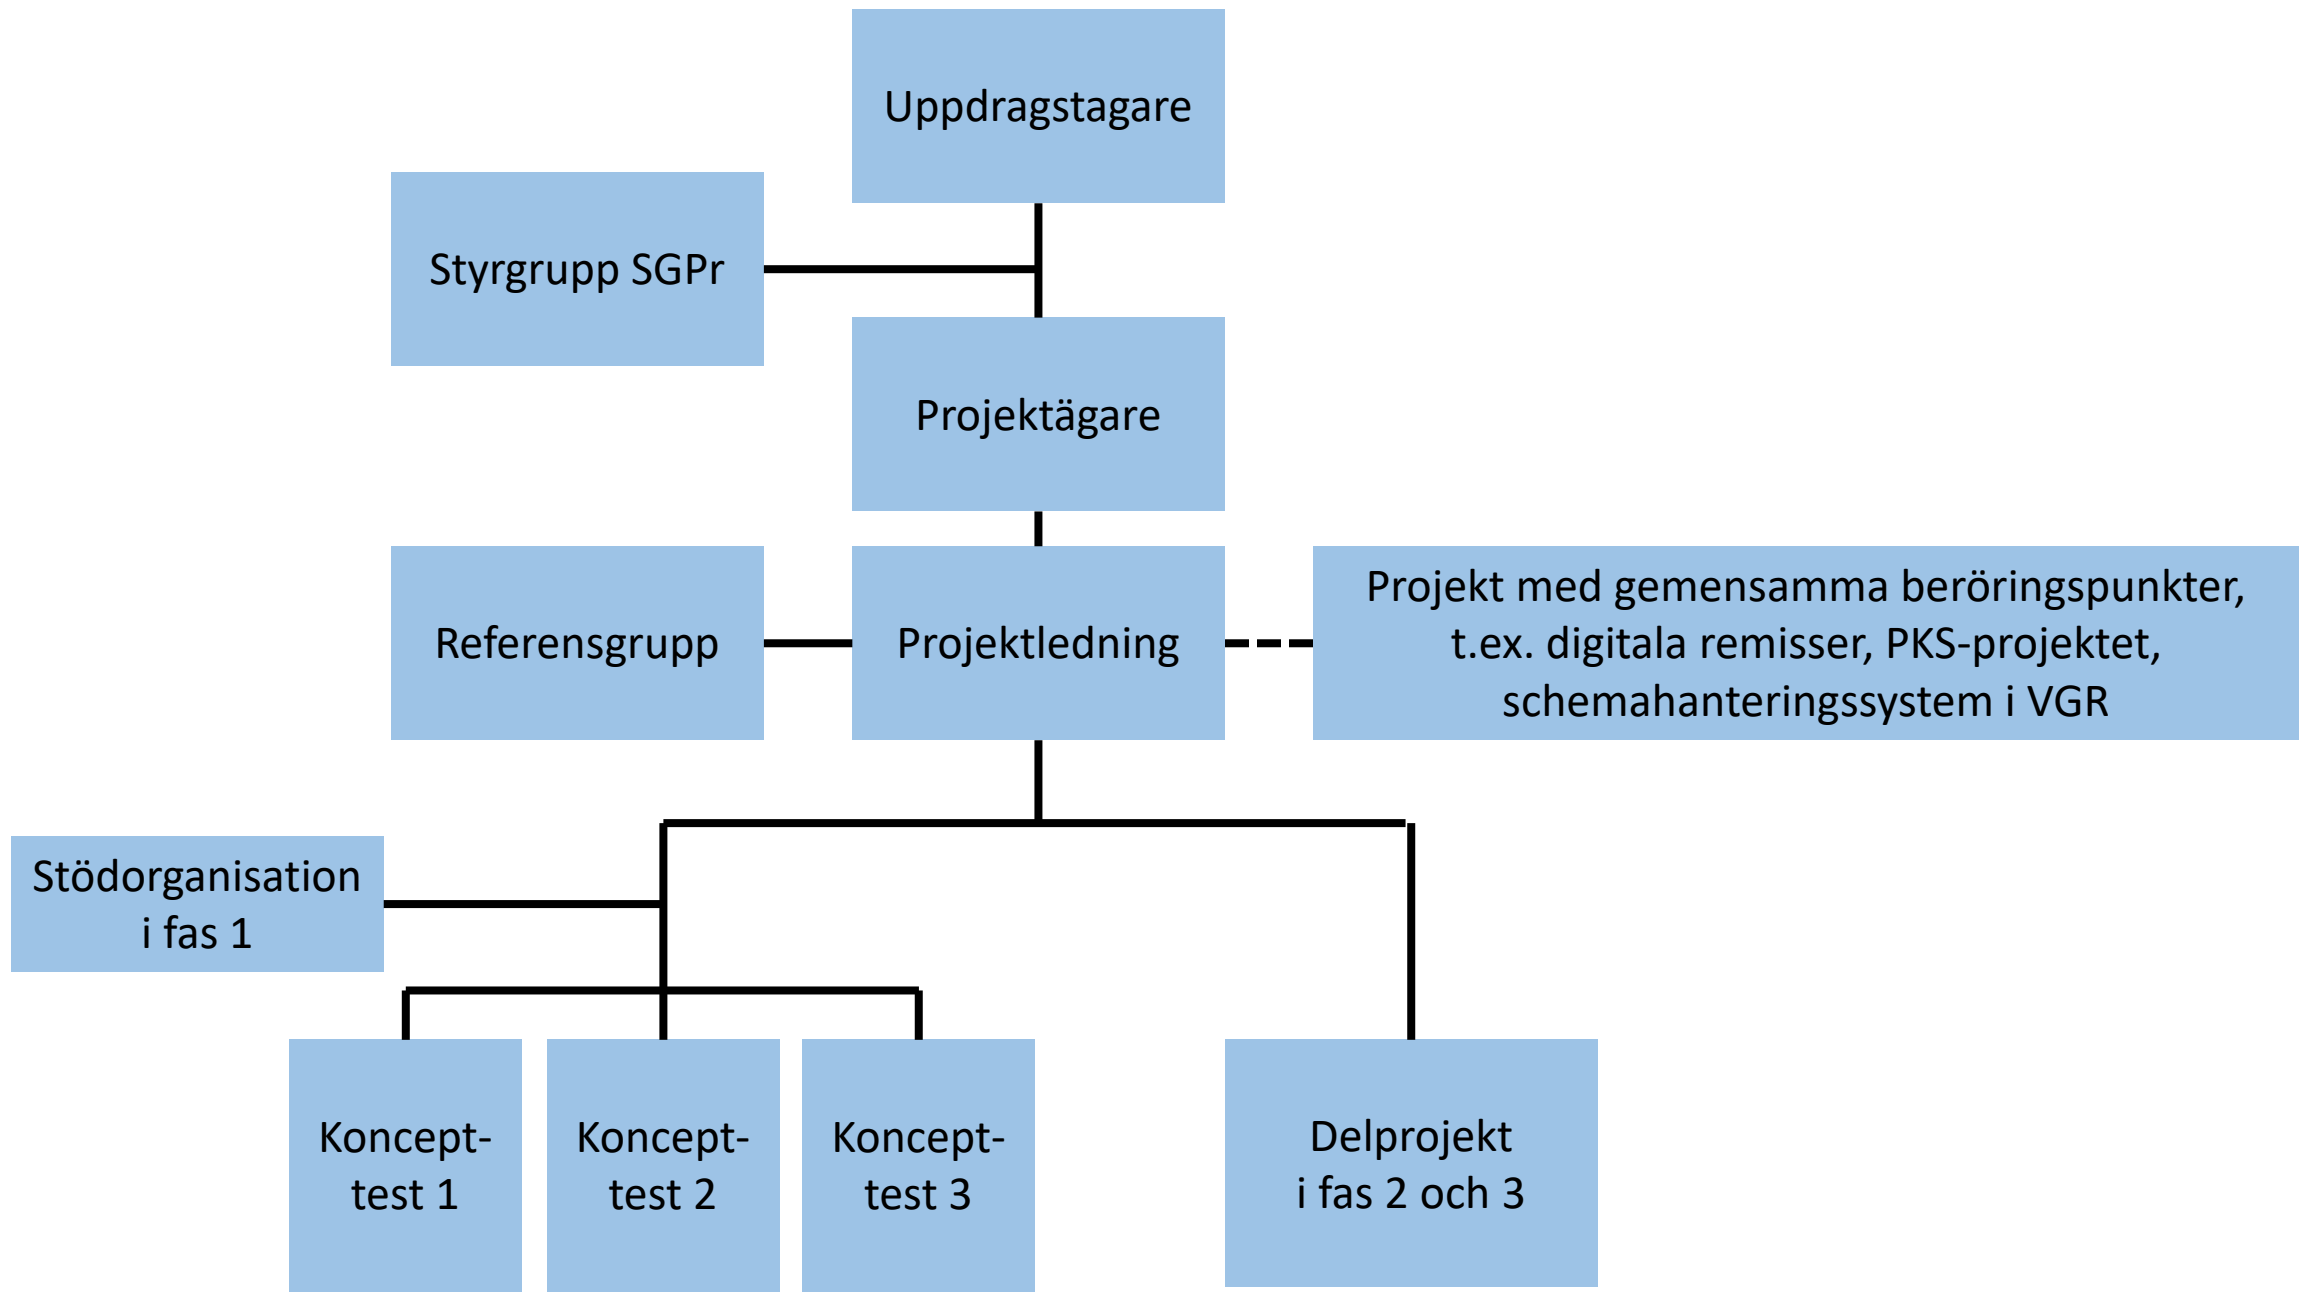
Uppdragstagare

Styrgrupp SGPr

Projektägare

Referensgrupp

Projektledning

Projekt med gemensamma beröringspunkter, t.ex. digitala remisser, PKS-projektet, schemahanteringssystem i VGR

Stödorganisation i fas 1

Koncepttest 1

Koncepttest 2

Koncepttest 3

Delprojekt i fas 2 och 3